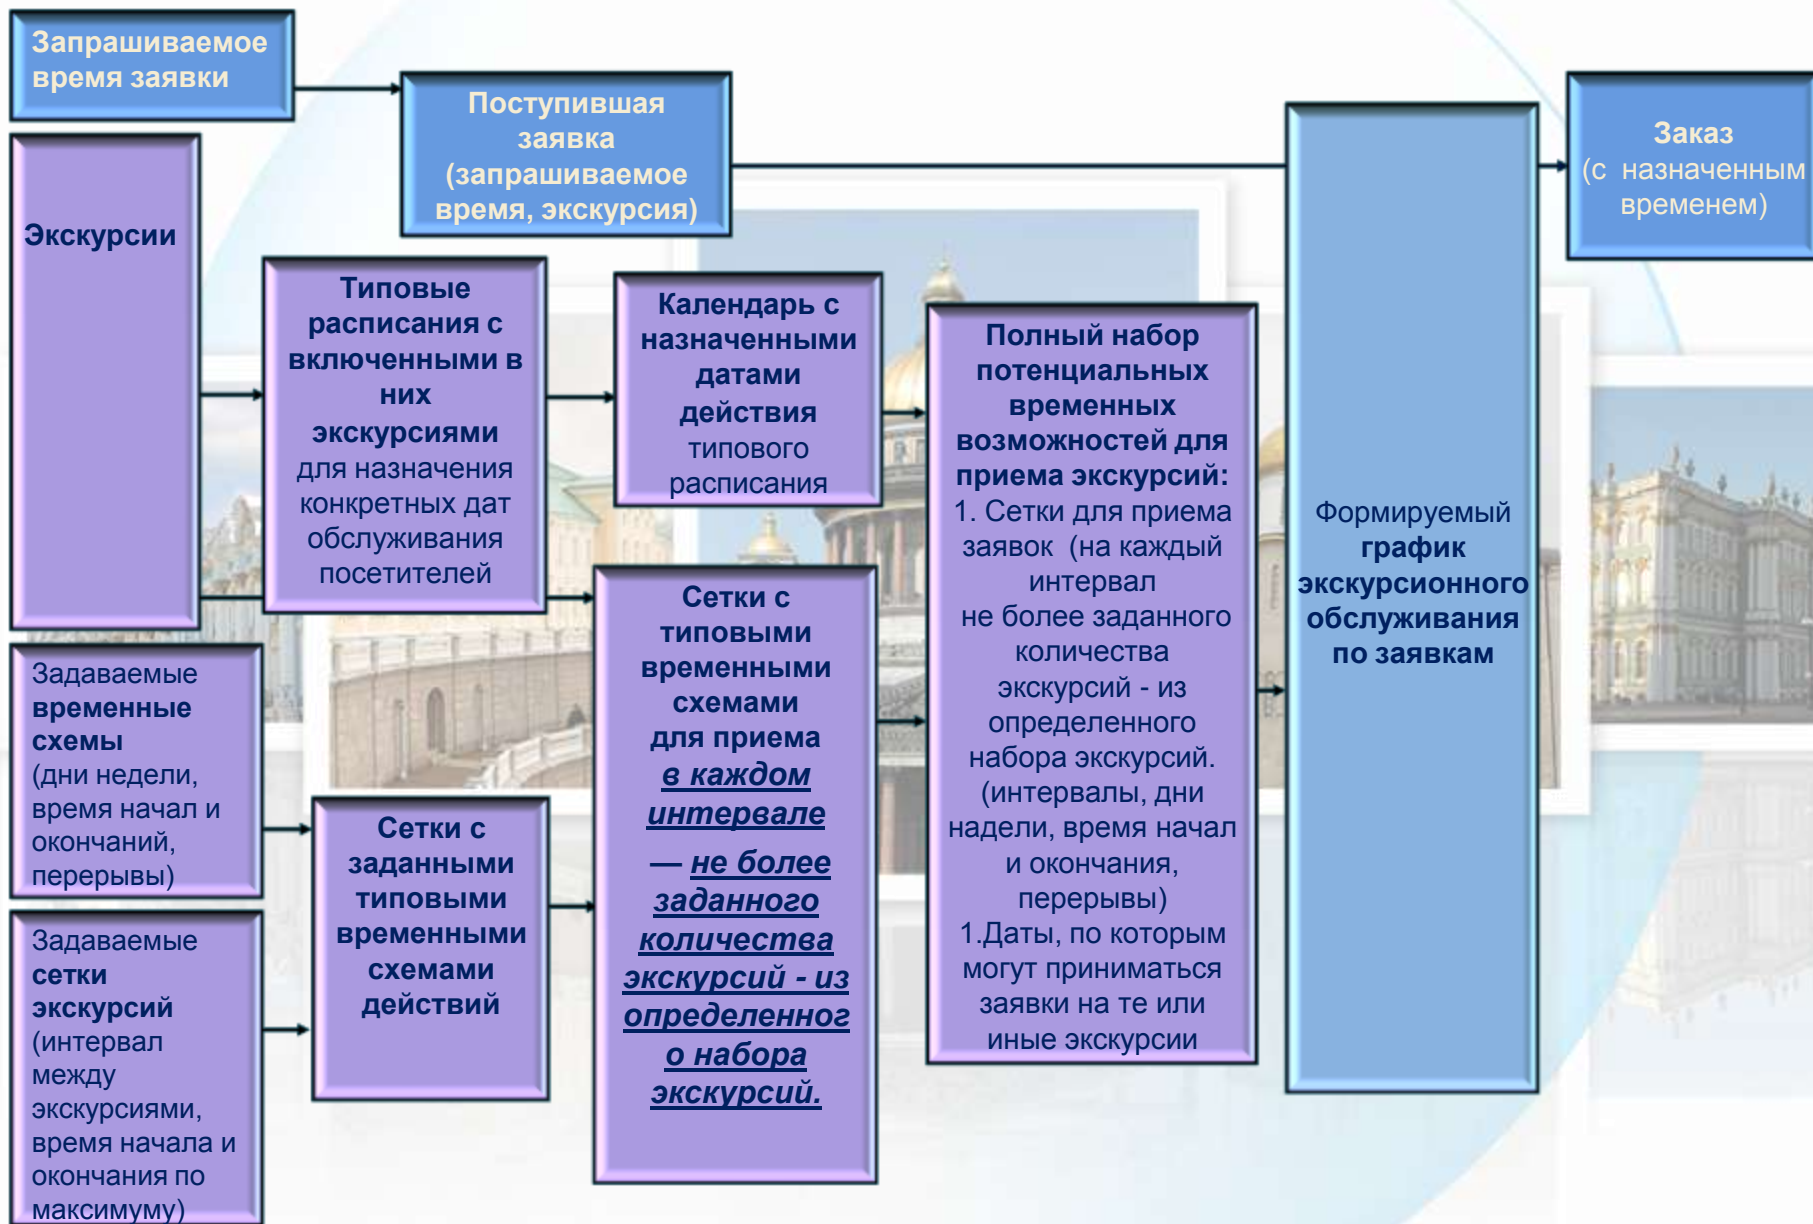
Запрашиваемое время заявки

Поступившая заявка (запрашиваемое время, экскурсия)

Заказ (с назначенным временем)

Экскурсии

Типовые расписания с включенными в них экскурсиями для назначения конкретных дат обслуживания посетителей

Календарь с назначенными датами действия типового расписания

Полный набор потенциальных временных возможностей для приема экскурсий:
1. Сетки для приема заявок (на каждый интервал не более заданного количества экскурсий - из определенного набора экскурсий. (интервалы, дни надели, время начал и окончания, перерывы)
1.Даты, по которым могут приниматься заявки на те или иные экскурсии

Формируемый график экскурсионного обслуживания по заявкам

Задаваемые временные схемы (дни недели, время начал и окончаний, перерывы)

Сетки с типовыми временными схемами для приема в каждом интервале — не более заданного количества экскурсий - из определенного набора экскурсий.

Сетки с заданными типовыми временными схемами действий

Задаваемые сетки экскурсий (интервал между экскурсиями, время начала и окончания по максимуму)